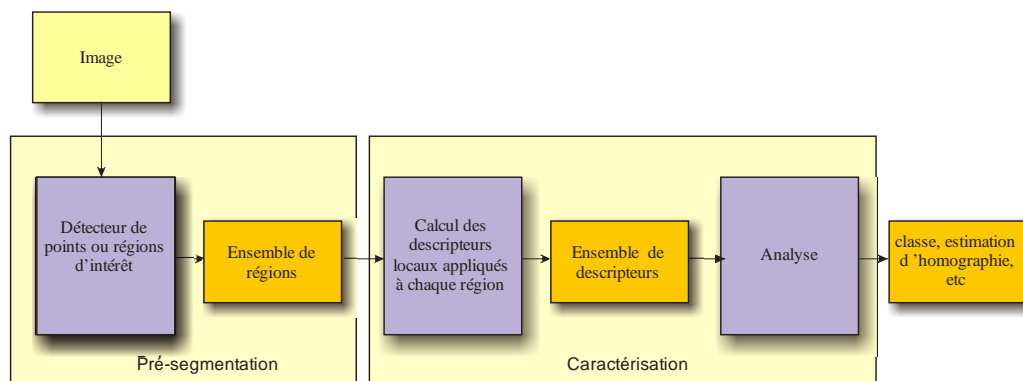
Image

Détecteur de points ou régions d'intérêt

Ensemble de régions

Pré-segmentation

Calcul des descripteurs locaux appliqués à chaque région

Ensemble de descripteurs

Analyse

Caractérisation

classe, estimation d 'homographie, etc